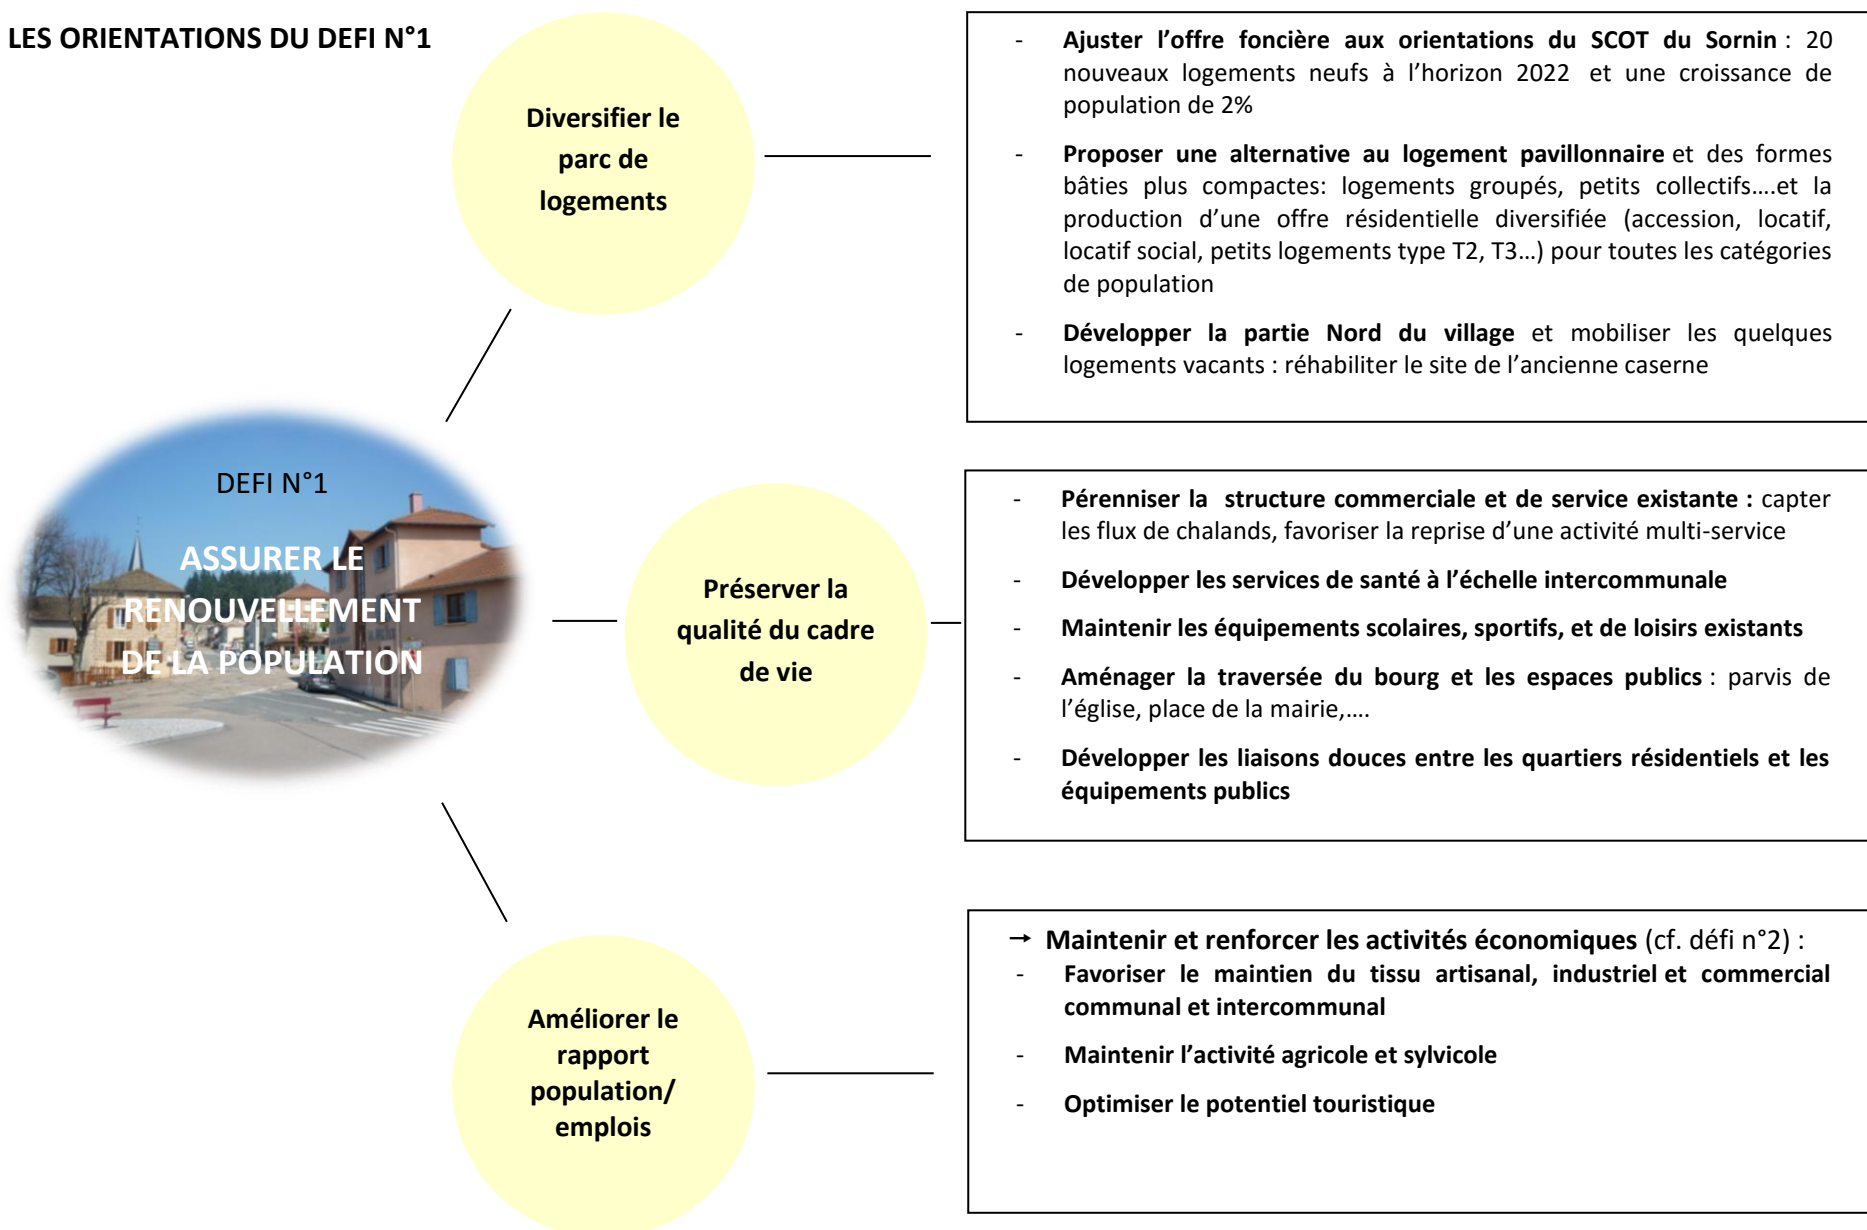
LES ORIENTATIONS DU DEFI N°1

Diversifier le parc de logements

- **Ajuster l'offre foncière aux orientations du SCOT du Sornin** : 20 nouveaux logements neufs à l'horizon 2022 et une croissance de population de 2%

- **Proposer une alternative au logement pavillonnaire** et des formes bâties plus compactes: logements groupés, petits collectifs….et la production d'une offre résidentielle diversifiée (accession, locatif, locatif social, petits logements type T2, T3…) pour toutes les catégories de population

- **Développer la partie Nord du village** et mobiliser les quelques logements vacants : réhabiliter le site de l'ancienne caserne

DEFI N°1

ASSURER LE RENOUVELLEMENT DE LA POPULATION

Préserver la qualité du cadre de vie

- **Pérenniser la structure commerciale et de service existante :** capter les flux de chalands, favoriser la reprise d'une activité multi-service

- **Développer les services de santé à l'échelle intercommunale**

- **Maintenir les équipements scolaires, sportifs, et de loisirs existants**

- **Aménager la traversée du bourg et les espaces publics** : parvis de l'église, place de la mairie,….

- **Développer les liaisons douces entre les quartiers résidentiels et les équipements publics**

Améliorer le rapport population/ emplois

→ **Maintenir et renforcer les activités économiques** (cf. défi n°2) :
- **Favoriser le maintien du tissu artisanal, industriel et commercial communal et intercommunal**

- **Maintenir l'activité agricole et sylvicole**

- **Optimiser le potentiel touristique**